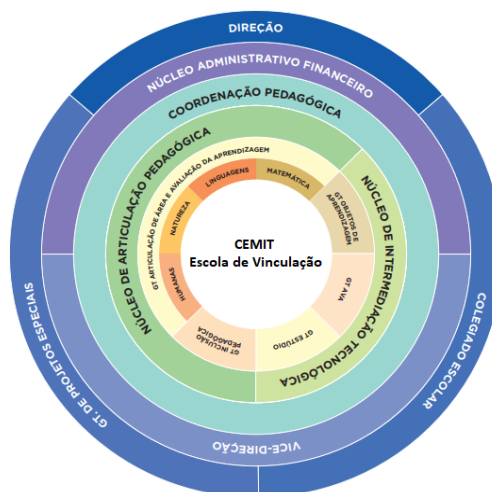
DIREÇÃO

NÚCLEO ADMINISTRATIVO FINANCEIRO

COORDENAÇÃO PEDAGÓGICA

NÚCLEO DE ARTICULAÇÃO PEDAGÓGICA

GT ARTICULAÇÃO DE ÁREA E AVALIAÇÃO DA APRENDIZAGEM

LINGUAGENS

MATEMÁTICA

NATUREZA

HUMANAS

GT OBJETOS DE APRENDIZAGEM

NÚCLEO DE INTERMEDIAÇÃO TECNOLÓGICA

GT AVA

GT ESTÚDIO

GT INCLUSÃO PEDAGÓGICA

CEMIT
Escola de Vinculação

GT. DE PROJETOS ESPECIAIS

COLEGIADO ESCOLAR

VICE-DIREÇÃO